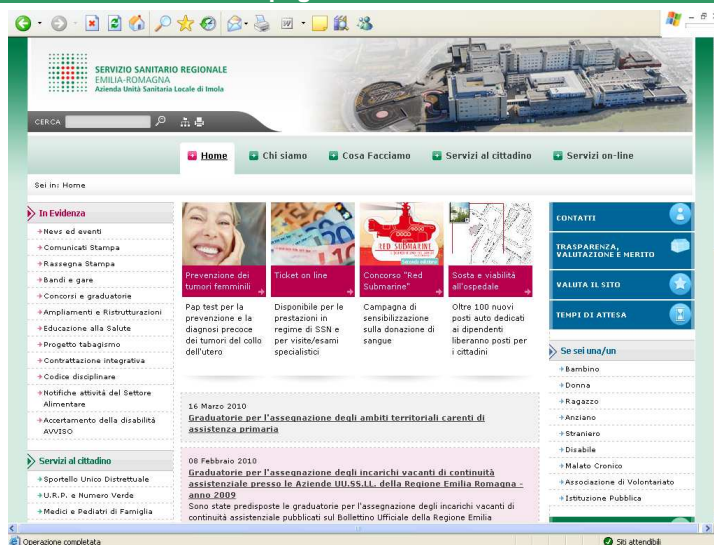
SERVIZIO SANITARIO REGIONALE
EMILIA-ROMAGNA
Azienda Unità Sanitaria Locale di Imola

CERCA

Home | Chi siamo | Cosa Facciamo | Servizi al cittadino | Servizi on-line

Sei in: Home

In Evidenza
News ed eventi
Comunicati Stampa
Rassegna Stampa
Bandi e gare
Concorsi e graduatorie
Ampliamenti e Ristrutturazioni
Educazione alla Salute
Progetto tabagismo
Contrattazione integrativa
Codice disciplinare
Notifiche attività del Settore Alimentare
Accertamento della disabilità AVVISO

Servizi al cittadino
Sportello Unico Distrettuale
U.R.P. e Numero Verde
Medici e Pediatri di Famiglia

Prevenzione dei tumori femminili
Pap test per la prevenzione e la diagnosi precoce dei tumori del collo dell'utero

Ticket on line
Disponibile per le prestazioni in regime di SSN e per visite/esami specialistici

RED SUBMARINE
Concorso "Red Submarine"
Campagna di sensibilizzazione sulla donazione di sangue

Sosta e viabilità all'ospedale
Oltre 100 nuovi posti auto dedicati ai dipendenti liberanno posti per i cittadini

16 Marzo 2010
Graduatorie per l'assegnazione degli ambiti territoriali carenti di assistenza primaria

08 Febbraio 2010
Graduatorie per l'assegnazione degli incarichi vacanti di continuità assistenziale presso le Aziende UU.SS.LL. della Regione Emilia Romagna - anno 2009
Sono state predisposte le graduatorie per l'assegnazione degli incarichi vacanti di continuità assistenziale pubblicati sul Bollettino Ufficiale della Regione Emilia

CONTATTI
TRASPARENZA, VALUTAZIONE E MERITO
VALUTA IL SITO
TEMPI DI ATTESA

Se sei una/un
Bambino
Donna
Ragazzo
Anziano
Straniero
Disabile
Malato Cronico
Associazione di Volontariato
Istituzione Pubblica

Operazione completata
Siti attendibili